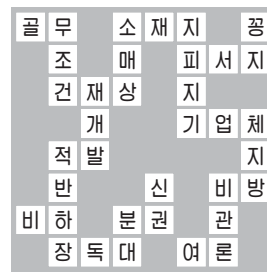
| 골 | 무 |  | 소 | 재 | 지 |  | 꽁 |
|---|---|---|---|---|---|---|---|
|  | 조 |  | 매 |  | 피 | 서 | 지 |
|  | 건 | 재 | 상 |  | 지 |  |  |
|  |  | 개 |  |  | 기 | 업 | 체 |
|  | 적 | 발 |  |  |  |  | 지 |
|  | 반 |  |  | 신 |  | 비 | 방 |
| 비 | 하 |  | 분 | 권 |  | 관 |  |
|  | 장 | 독 | 대 |  | 여 | 론 |  |